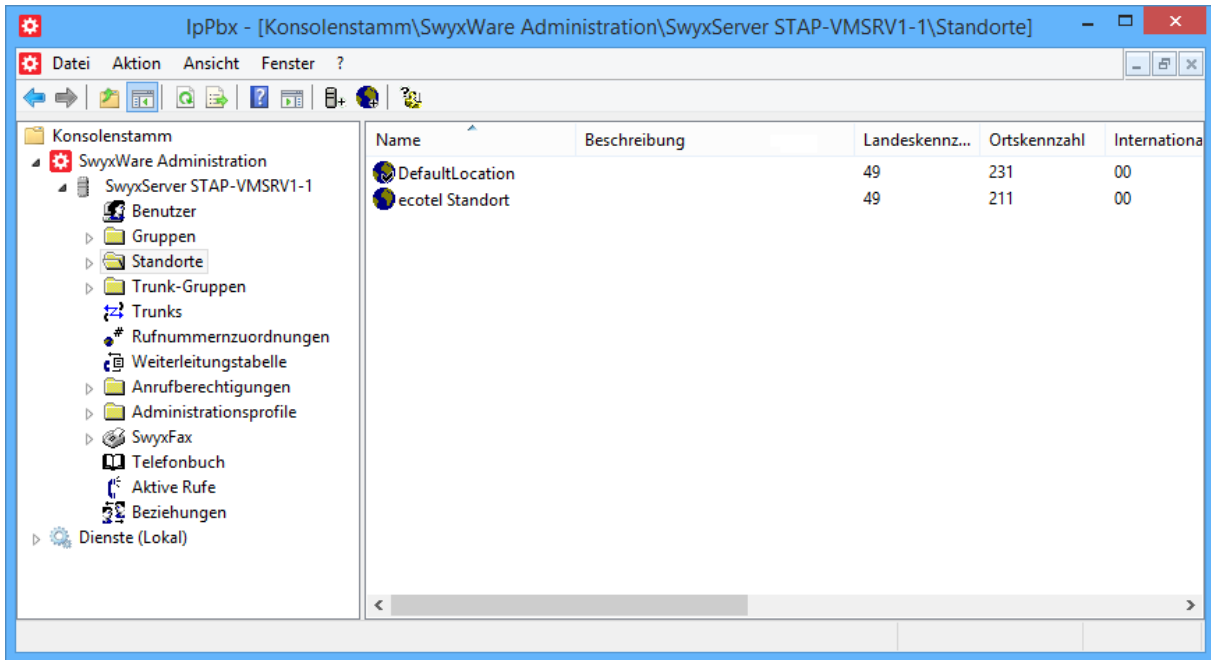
IpPbx - [Konsolenstamm\SwyxWare Administration\SwyxServer STAP-VMSRV1-1\Standorte]

Datei Aktion Ansicht Fenster ?

Konsolenstamm
SwyxWare Administration
SwyxServer STAP-VMSRV1-1
Benutzer
Gruppen
Standorte
Trunk-Gruppen
Trunks
Rufnummernzuordnungen
Weiterleitungstabelle
Anrufberechtigungen
Administrationsprofile
SwyxFax
Telefonbuch
Aktive Rufe
Beziehungen
Dienste (Lokal)

| Name | Beschreibung | Landeskennz... | Ortskennzahl | Internationa |
|---|---|---|---|---|
| DefaultLocation | | 49 | 231 | 00 |
| ecotel Standort | | 49 | 211 | 00 |